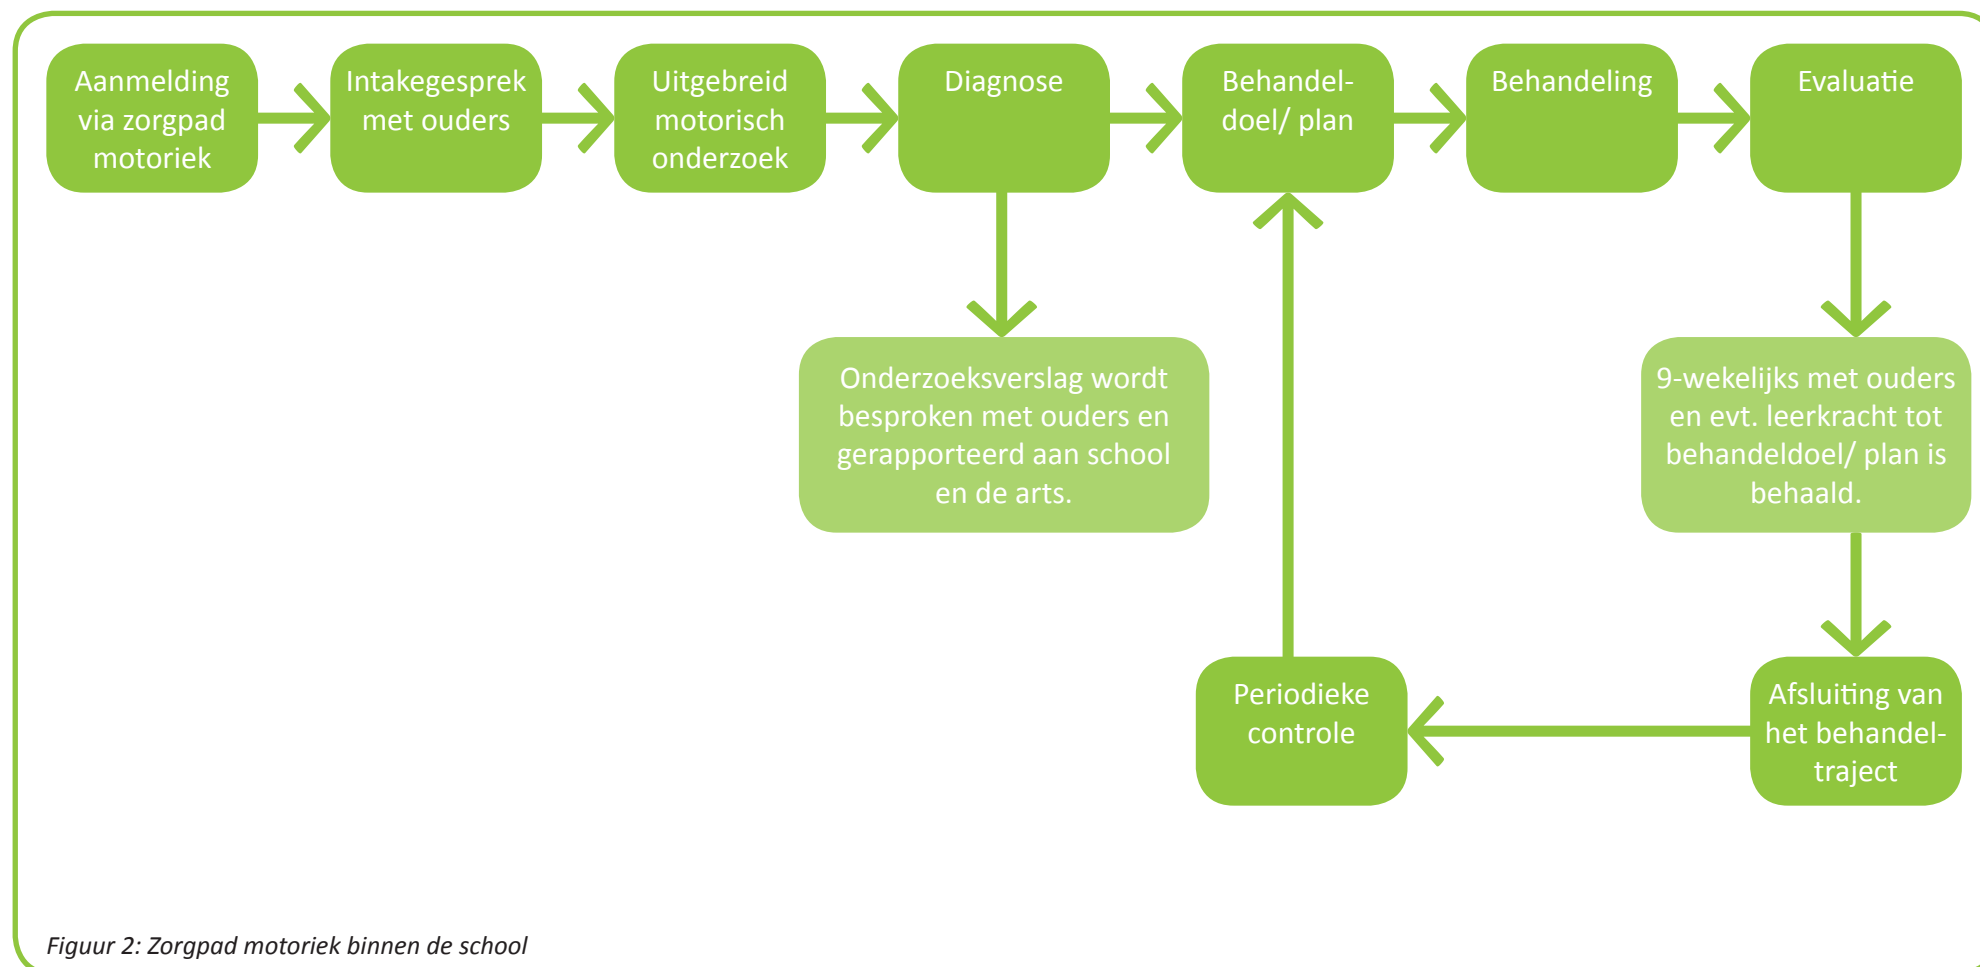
Aanmelding via zorgpad motoriek

Intakegesprek met ouders

Uitgebreid motorisch onderzoek

Diagnose

Behandeldoel/ plan

Behandeling

Evaluatie

Onderzoeksverslag wordt besproken met ouders en gerapporteerd aan school en de arts.

9-wekelijks met ouders en evt. leerkracht tot behandeldoel/ plan is behaald.

Periodieke controle

Afsluiting van het behandeltraject

Figuur 2: Zorgpad motoriek binnen de school